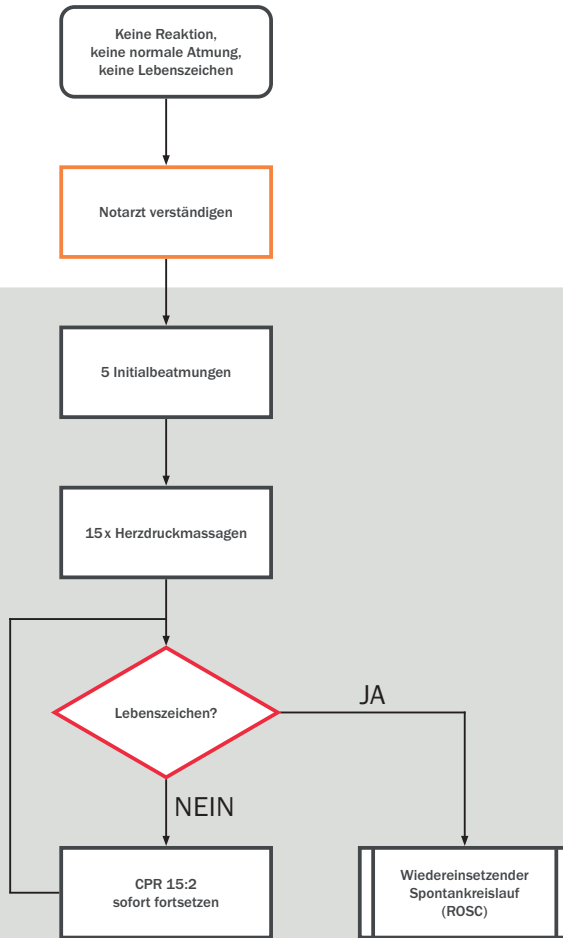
Keine Reaktion, keine normale Atmung, keine Lebenszeichen

Notarzt verständigen

5 Initialbeatmungen

15x Herzdruckmassagen

Lebenszeichen?

JA

NEIN

CPR 15:2 sofort fortsetzen

Wiedereinsetzender Spontankreislauf (ROSC)